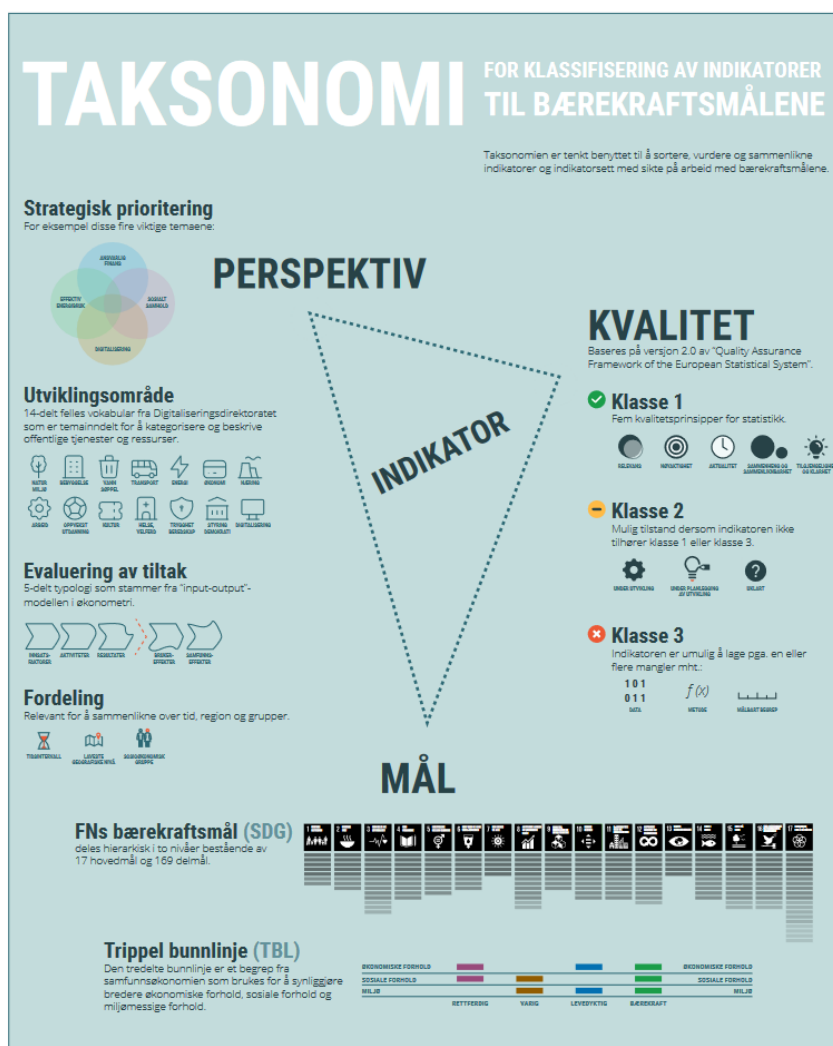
TAKSONOMI FOR KLASSIFISERING AV INDIKATORER TIL BÆREKRAFTSMÅLENE

Taksonomien er tenkt benyttet til å sortere, vurdere og sammenlikne indikatorer og indikatorsett med sikte på arbeid med bærekraftsmålene.

Strategisk prioritering
For eksempel disse fire viktige temaene:

BÆREKRAFTIG FRAMTID
EFFEKTIV ØKONOMISK
SOSIALT SAMHOLD
DIGITALISERING

PERSPEKTIV

KVALITET
Baseres på versjon 2.0 av "Quality Assurance Framework of the European Statistical System".

Klasse 1
Fem kvalitetsprinsipper for statistikk.

RELEVANS
NØYAKTIGHET
AKTUALITET
SAMMENHENG OG SAMMENLIKNBARHET
TILGJENGELIGHET OG KLARHET

Utviklingsområde
14-delt felles vokabular fra Digitaliseringsdirektoratet som er temainndelt for å kategorisere og beskrive offentlige tjenester og ressurser.

NATUR MILJØ
BEBYGGELSE
VANN AVFALL
TRANSPORT
ENERGI
ØKONOMI
NÆRING
ARBEID
OPPVEKST UTDANNING
KULTUR
HELSE, VELFERD
TRYGGHET BEREDSKAP
STYRING DEMOKRATI
DIGITALISERING

INDIKATOR

Klasse 2
Mulig tilstand dersom indikatoren ikke tilhører klasse 1 eller klasse 3.

UNDER UTVIKLING
UNDER PLANLEGGING AV UTVIKLING
UKLART

Evaluering av tiltak
5-delt typologi som stammer fra "input-output"-modellen i økonometri.

INNSATS-FAKTORER
AKTIVITETER
RESULTATER
BRUKER-EFFEKTER
SAMFUNNS-EFFEKTER

Klasse 3
Indikatoren er umulig å lage pga. en eller flere mangler mht.:

101
011
DATA
$f(x)$
METODE
MÅLBART BEGREP

Fordeling
Relevant for å sammenlikne over tid, region og grupper.

TIDSINTERVALL
LAVESTE GEOGRAFISKE NIVÅ
DEMOGRAFISK GRUPPE

MÅL

FNs bærekraftsmål (SDG)
deles hierarkisk i to nivåer bestående av 17 hovedmål og 169 delmål.

1 2 3 4 5 6 7 8 9 10 11 12 13 14 15 16 17

Trippel bunnlinje (TBL)
Den tredelte bunnlinje er et begrep fra samfunnsøkonomien som brukes for å synliggjøre bredere økonomiske forhold, sosiale forhold og miljømessige forhold.

ØKONOMISKE FORHOLD
SOSIALE FORHOLD
MILJØ
RETTFERDIG
VARIG
LEVEDYKTIG
BÆREKRAFT
ØKONOMISKE FORHOLD
SOSIALE FORHOLD
MILJØ